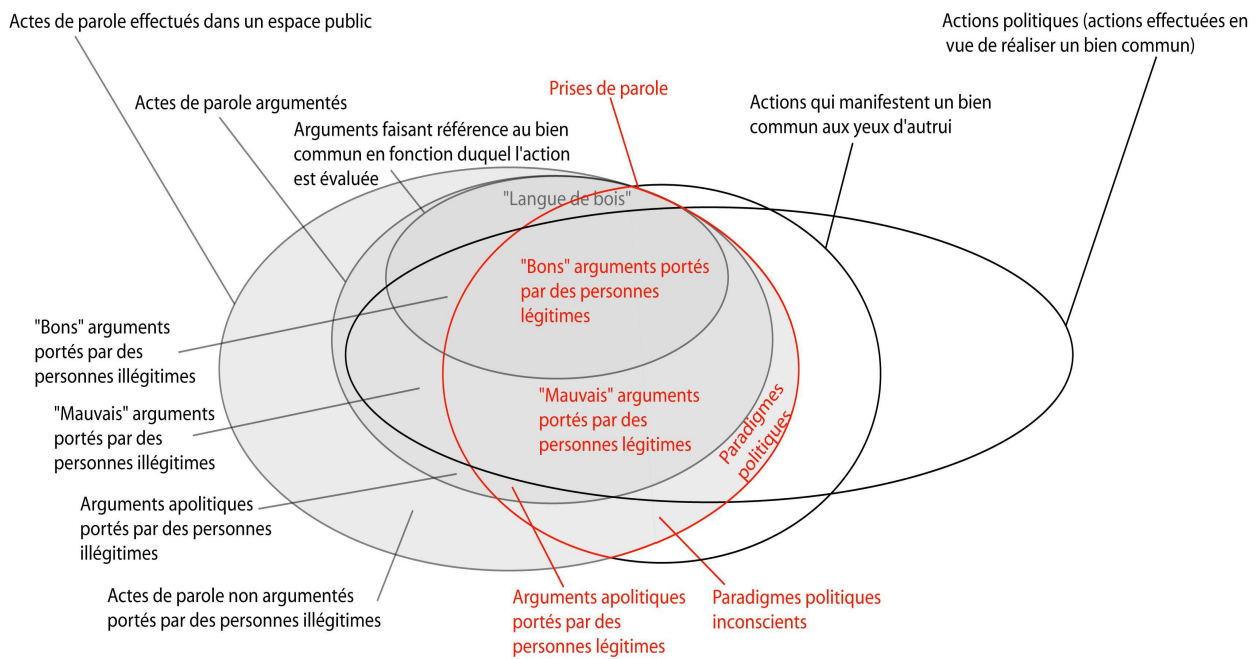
Actes de parole effectués dans un espace public

Actions politiques (actions effectuées en vue de réaliser un bien commun)

Prises de parole

Actes de parole argumentés

Actions qui manifestent un bien commun aux yeux d'autrui

Arguments faisant référence au bien commun en fonction duquel l'action est évaluée

"Langue de bois"

"Bons" arguments portés par des personnes légitimes

"Bons" arguments portés par des personnes illégitimes

"Mauvais" arguments portés par des personnes légitimes

Paradigmes politiques

"Mauvais" arguments portés par des personnes illégitimes

Arguments apolitiques portés par des personnes illégitimes

Actes de parole non argumentés portés par des personnes illégitimes

Arguments apolitiques portés par des personnes légitimes

Paradigmes politiques inconscients